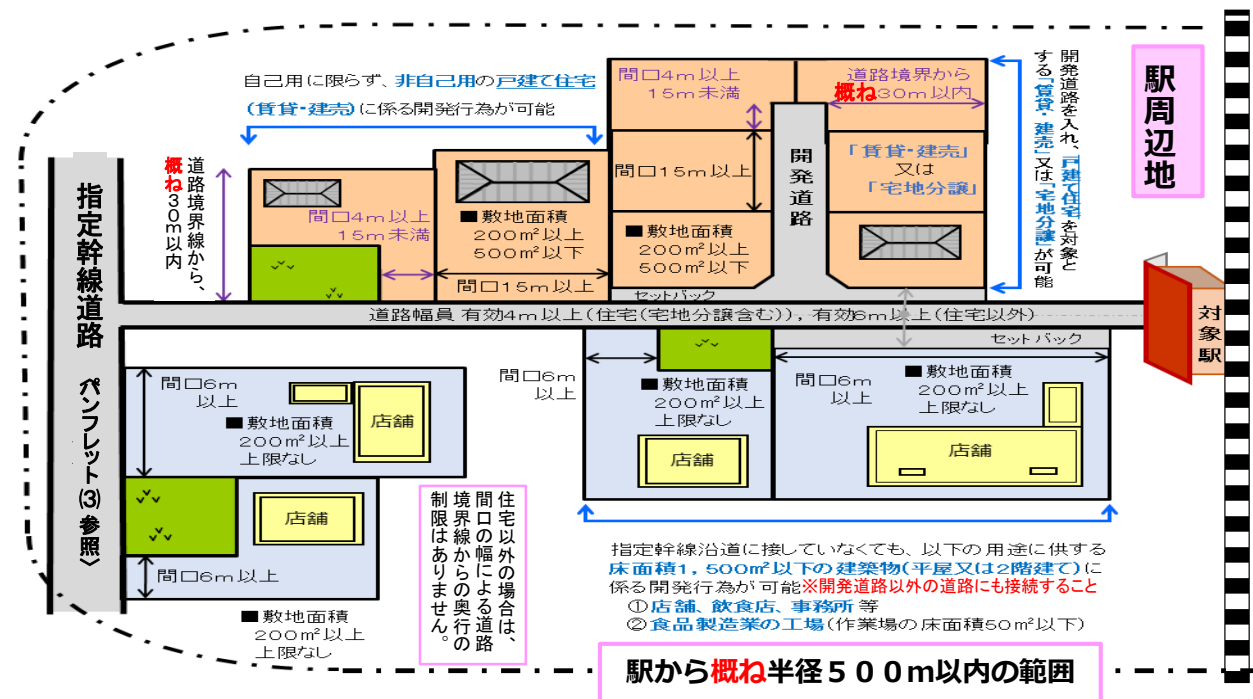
自己用に限らず、非自己用の戸建て住宅（賃貸・建売）に係る開発行為が可能

指定幹線道路

〈パンフレット⑶参照〉

道路境界線から、概ね30m以内

間口4m以上 15m未満

■敷地面積 200m²以上 500m²以下

間口15m以上

間口4m以上 15m未満

間口15m以上

■敷地面積 200m²以上 500m²以下

開発道路

道路境界から概ね30m以内

「賃貸・建売」又は「宅地分譲」

開発道路を入れ、「戸建て住宅」を対象とする「賃貸・建売」又は「宅地分譲」が可能

駅周辺地

セットバック

道路幅員 有効4m以上（住宅（宅地分譲含む））、有効6m以上（住宅以外）

対象駅

セットバック

間口6m以上

■敷地面積 200m²以上 上限なし

店舗

店舗

間口6m以上

■敷地面積 200m²以上 上限なし

住宅以外の場合は、間口の幅による道路境界線からの奥行の制限はありません。

間口6m以上

■敷地面積 200m²以上 上限なし

店舗

間口6m以上

■敷地面積 200m²以上 上限なし

店舗

指定幹線沿道に接していなくても、以下の用途に供する床面積1，500m²以下の建築物（平屋又は2階建て）に係る開発行為が可能※開発道路以外の道路にも接続すること
①店舗、飲食店、事務所 等
②食品製造業の工場（作業場の床面積50m²以下）

駅から概ね半径500m以内の範囲